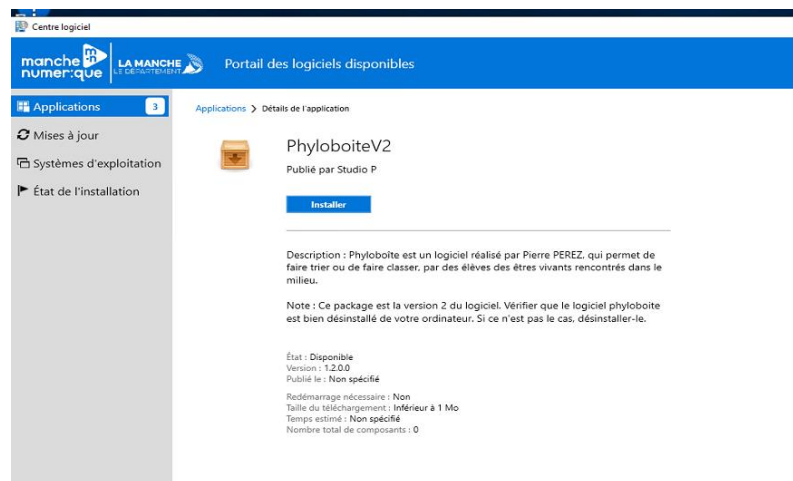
Centre logiciel

manche numer:que LA MANCHE LE DÉPARTEMENT Portail des logiciels disponibles

Applications 3
Mises à jour
Systèmes d'exploitation
État de l'installation

Applications > Détails de l'application

PhyloboiteV2
Publié par Studio P

Installer

Description : Phyloboîte est un logiciel réalisé par Pierre PEREZ, qui permet de faire trier ou de faire classer, par des élèves des êtres vivants rencontrés dans le milieu.

Note : Ce package est la version 2 du logiciel. Vérifier que le logiciel phyloboite est bien désinstallé de votre ordinateur. Si ce n'est pas le cas, désinstaller-le.

État : Disponible
Version : 1.2.0.0
Publié le : Non spécifié

Redémarrage nécessaire : Non
Taille du téléchargement : Inférieur à 1 Mo
Temps estimé : Non spécifié
Nombre total de composants : 0